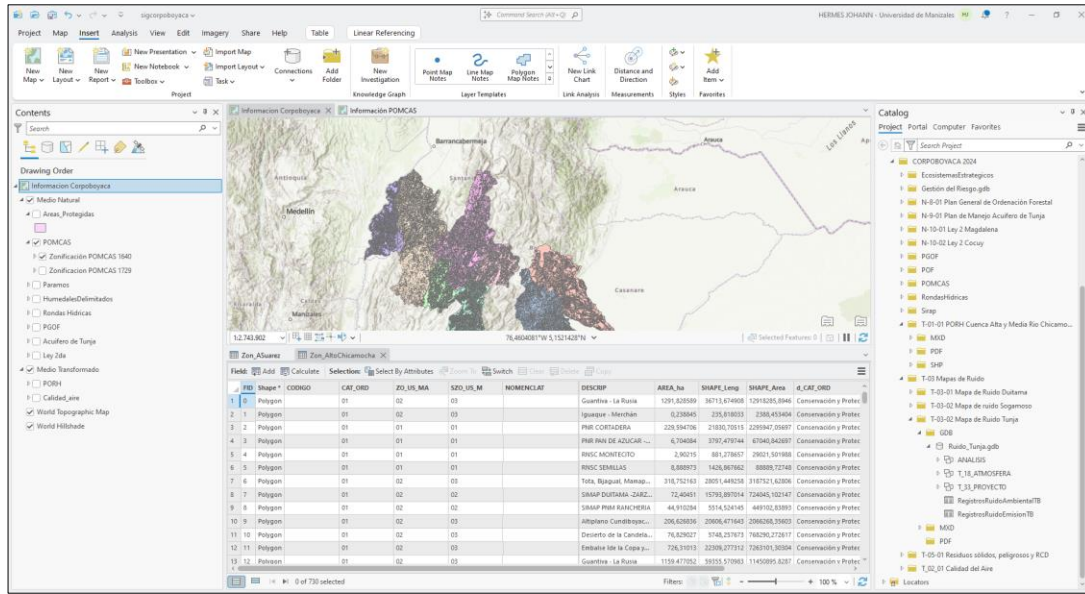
sigcorpoboyaca
Command Search (Alt+Q)
HERMES JOHANN - Universidad de Manizales HJ ? — □ ×

Project Map Insert Analysis View Edit Imagery Share Help Table Linear Referencing

New Map | New Layout | New Report | New Presentation | New Notebook | Toolbox | Import Map | Import Layout | Task | Connections | Add Folder | New Investigation | Point Map Notes | Line Map Notes | Polygon Map Notes | New Link Chart | Distance and Direction | Styles | Add Item
Project | Knowledge Graph | Layer Templates | Link Analysis | Measurements | Favorites

Contents
Search
Drawing Order
Informacion Corpoboyaca
Medio Natural
Areas_Protegidas
POMCAS
Zonificación POMCAS 1640
Zonificacion POMCAS 1729
Paramos
HumedalesDelimitados
Rondas Hidricas
PGOF
Acuifero de Tunja
Ley 2da
Medio Transformado
PORH
Calidad_aire
World Topographic Map
World Hillshade

Informacion Corpoboyaca × Información POMCAS
Barrancabermeja Arauca Los Llanos Antioquia Santander Medellín Arauca Casanare Risaralda Caldas
1:2.743.902 76,4604081°W 5,1521428°N Selected Features: 0

Zon_ASuarez | Zon_AltoChicamocha ×
Field: Add Calculate Selection: Select By Attributes Zoom To Switch Clear Delete Copy

| | FID | Shape * | CODIGO | CAT_ORD | ZO_US_MA | SZO_US_M | NOMENCLAT | DESCRIP | AREA_ha | SHAPE_Leng | SHAPE_Area | d_CAT_ORD |
|---|---|---|---|---|---|---|---|---|---|---|---|---|
| 1 | 0 | Polygon | | 01 | 02 | 03 | | Guantiva - La Rusia | 1291,828589 | 36713,674908 | 12918285,8946 | Conservación y Protec |
| 2 | 1 | Polygon | | 01 | 02 | 03 | | Iguaque - Merchán | 0,238845 | 235,818033 | 2388,453404 | Conservación y Protec |
| 3 | 2 | Polygon | | 01 | 01 | 01 | | PNR CORTADERA | 229,594706 | 21830,70515 | 2295947,05697 | Conservación y Protec |
| 4 | 3 | Polygon | | 01 | 01 | 01 | | PNR PAN DE AZUCAR -... | 6,704084 | 3797,479744 | 67040,842697 | Conservación y Protec |
| 5 | 4 | Polygon | | 01 | 01 | 01 | | RNSC MONTECITO | 2,90215 | 881,278657 | 29021,501988 | Conservación y Protec |
| 6 | 5 | Polygon | | 01 | 01 | 01 | | RNSC SEMILLAS | 8,888973 | 1426,867662 | 88889,72748 | Conservación y Protec |
| 7 | 6 | Polygon | | 01 | 02 | 03 | | Tota, Bijagual, Mamap... | 318,752163 | 28051,449258 | 3187521,62806 | Conservación y Protec |
| 8 | 7 | Polygon | | 01 | 01 | 01 | | SIMAP DUITAMA -ZARZ... | 72,40451 | 15793,897014 | 724045,102147 | Conservación y Protec |
| 9 | 8 | Polygon | | 01 | 01 | 01 | | SIMAP PNM RANCHERIA | 44,910284 | 5514,524145 | 449102,83893 | Conservación y Protec |
| 10 | 9 | Polygon | | 01 | 02 | 03 | | Altiplano Cundiboyac... | 206,626836 | 20606,471645 | 2066268,35603 | Conservación y Protec |
| 11 | 10 | Polygon | | 01 | 02 | 03 | | Desierto de la Candela... | 76,829027 | 5748,257673 | 768290,272617 | Conservación y Protec |
| 12 | 11 | Polygon | | 01 | 02 | 03 | | Embalse lde la Copa y... | 726,31013 | 22309,277312 | 7263101,30304 | Conservación y Protec |
| 13 | 12 | Polygon | | 01 | 02 | 03 | | Guantiva - La Rusia | 1159,477052 | 59355,570983 | 11450895,8287 | Conservación y Protec |

0 of 730 selected
Filters: 100 %

Catalog
Project Portal Computer Favorites
Search Project
CORPOBOYACA 2024
EcosistemasEstrategicos
Gestión del Riesgo.gdb
N-8-01 Plan General de Ordenación Forestal
N-9-01 Plan de Manejo Acuifero de Tunja
N-10-01 Ley 2 Magdalena
N-10-02 Ley 2 Cocuy
PGOF
POF
POMCAS
RondasHidricas
Sirap
T-01-01 PORH Cuenca Alta y Media Rio Chicamo...
MXD
PDF
SHP
T-03 Mapas de Ruido
T-03-01 Mapa de Ruido Duitama
T-03-02 Mapa de ruido Sogamoso
T-03-02 Mapa de Ruido Tunja
GDB
Ruido_Tunja.gdb
ANALISIS
T_18_ATMOSFERA
T_33_PROYECTO
RegistrosRuidoAmbientalTB
RegistrosRuidoEmisionTB
MXD
PDF
T-05-01 Residuos sólidos, peligrosos y RCD
T_02_01 Calidad del Aire
Locators